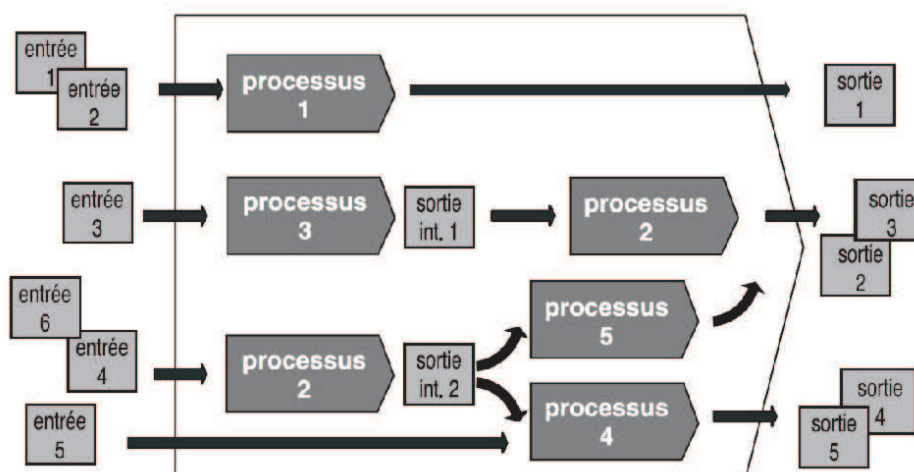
entrée 1
entrée 2
processus 1
sortie 1

entrée 3
processus 3
sortie int. 1
processus 2
sortie 3
sortie 2

entrée 6
entrée 4
processus 2
sortie int. 2
processus 5

entrée 5
processus 4
sortie 4
sortie 5